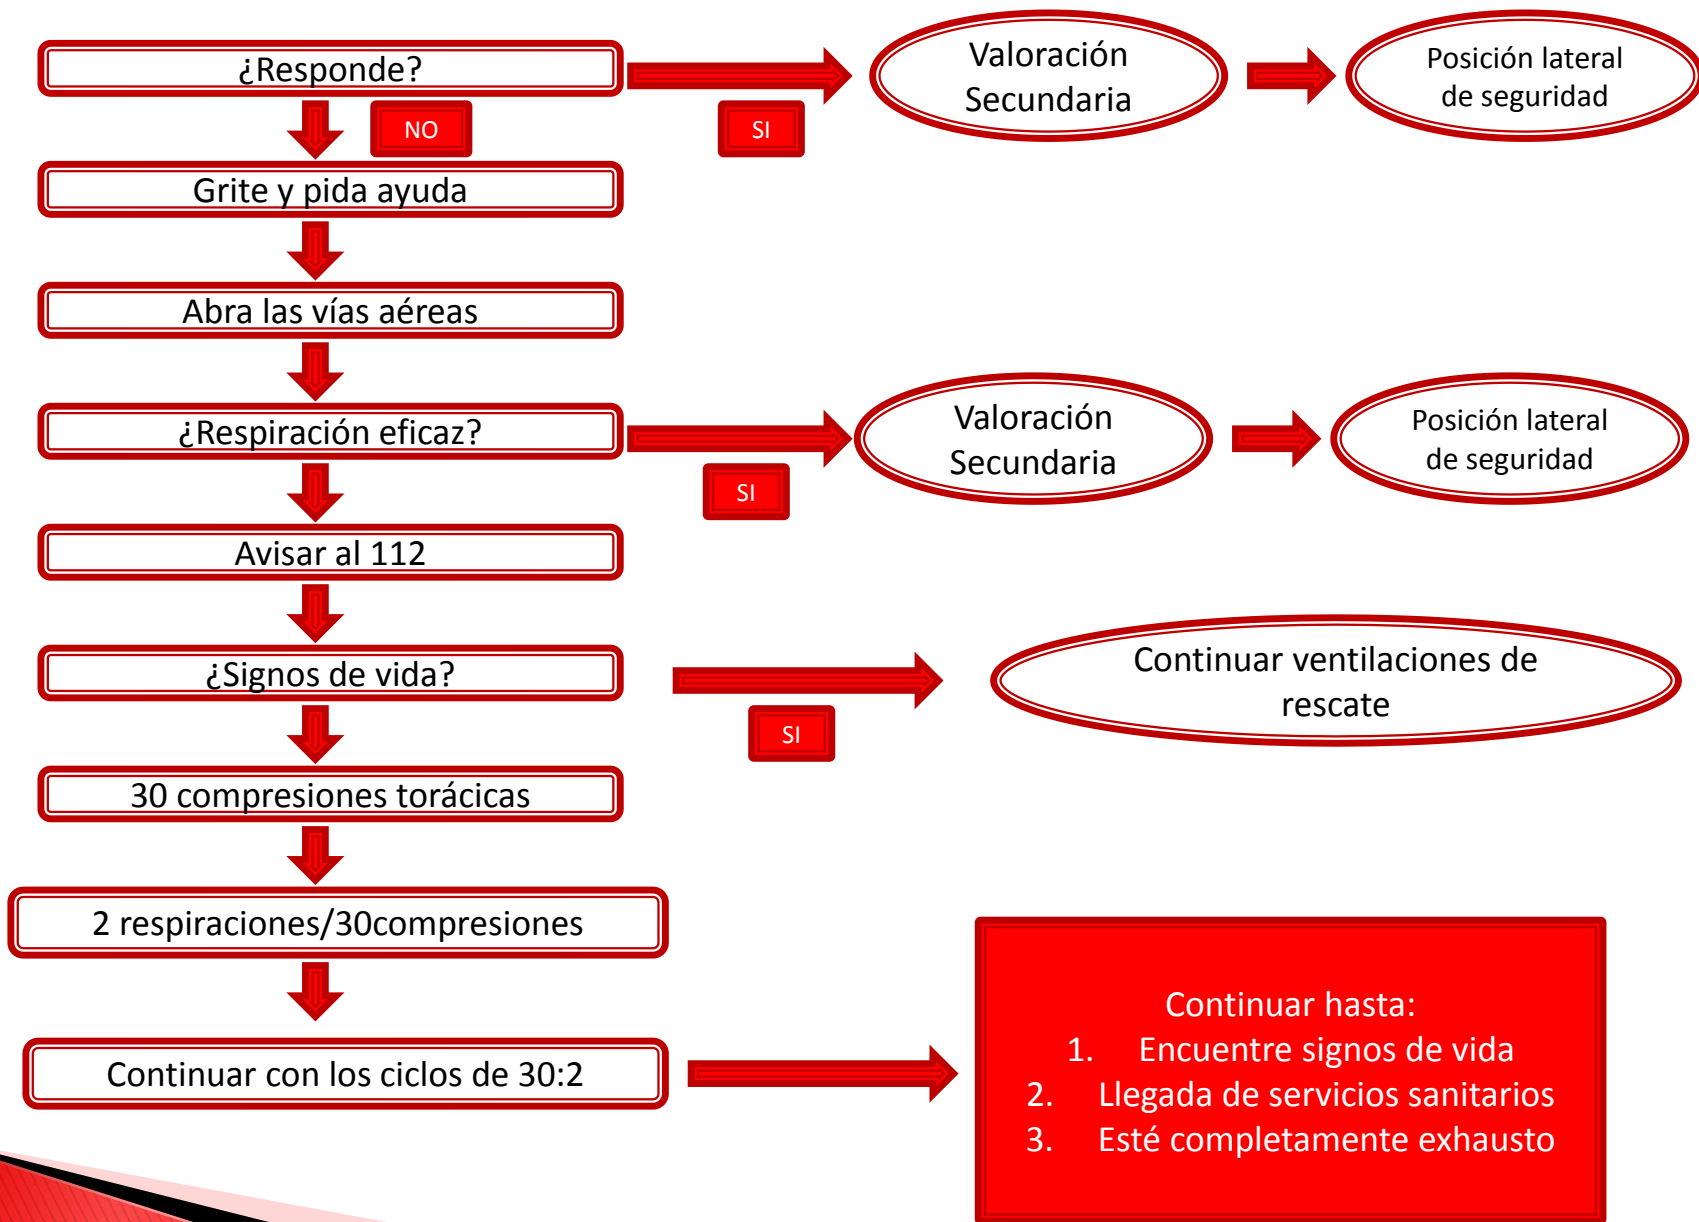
¿Responde?

NO

SI

Valoración Secundaria

Posición lateral de seguridad

Grite y pida ayuda

Abra las vías aéreas

¿Respiración eficaz?

SI

Valoración Secundaria

Posición lateral de seguridad

Avisar al 112

¿Signos de vida?

SI

Continuar ventilaciones de rescate

30 compresiones torácicas

2 respiraciones/30compresiones

Continuar con los ciclos de 30:2

Continuar hasta:
1. Encuentre signos de vida
2. Llegada de servicios sanitarios
3. Esté completamente exhausto